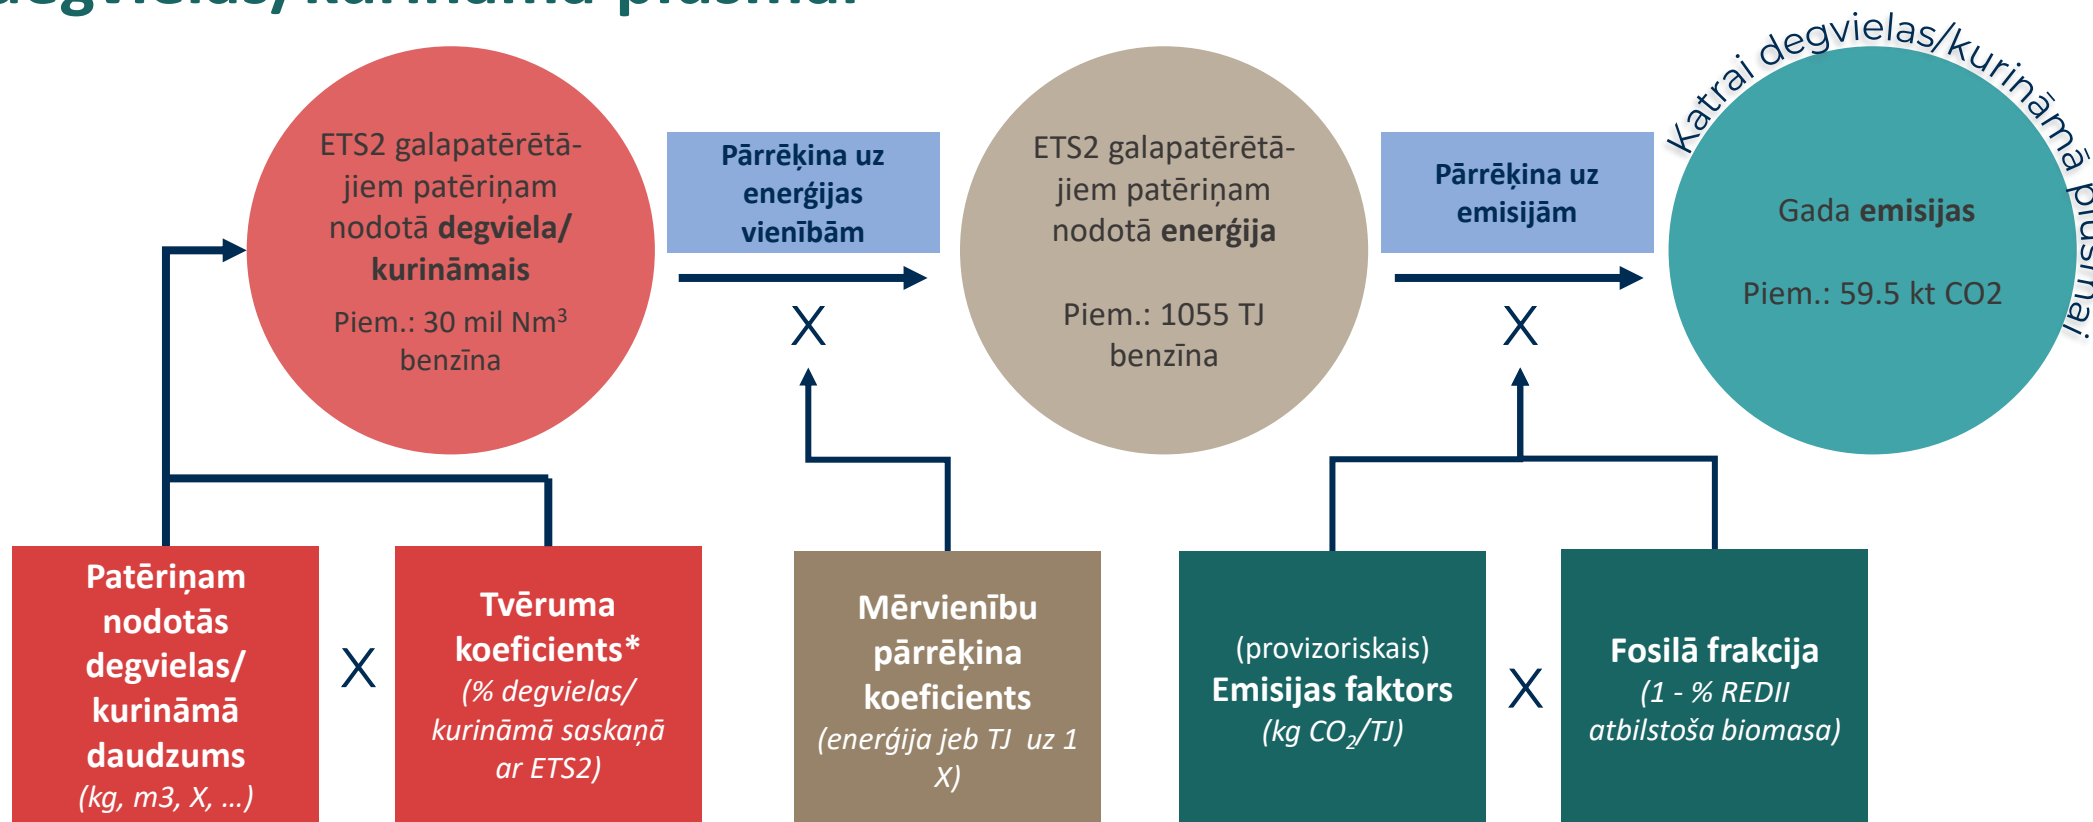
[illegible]

ETS2 galapatērētājiem patēriņam nodotā degviela/ kurināmais

Piem.: 30 mil Nm$^3$ benzīna

Pārrēķina uz enerģijas vienībām

X

ETS2 galapatērētājiem patēriņam nodotā enerģija

Piem.: 1055 TJ benzīna

Pārrēķina uz emisijām

X

Katrai degvielas/kurināmā plūsmai

Gada emisijas

Piem.: 59.5 kt CO2

Patēriņam nodotās degvielas/ kurināmā daudzums (kg, m3, X, ...)

X

Tvēruma koeficients* (% degvielas/ kurināmā saskaņā ar ETS2)

Mērvienību pārrēķina koeficients (enerģija jeb TJ uz 1 X)

(provizoriskais) Emisijas faktors (kg $CO_2$/TJ)

X

Fosilā frakcija (1 - % REDII atbilstoša biomasa)